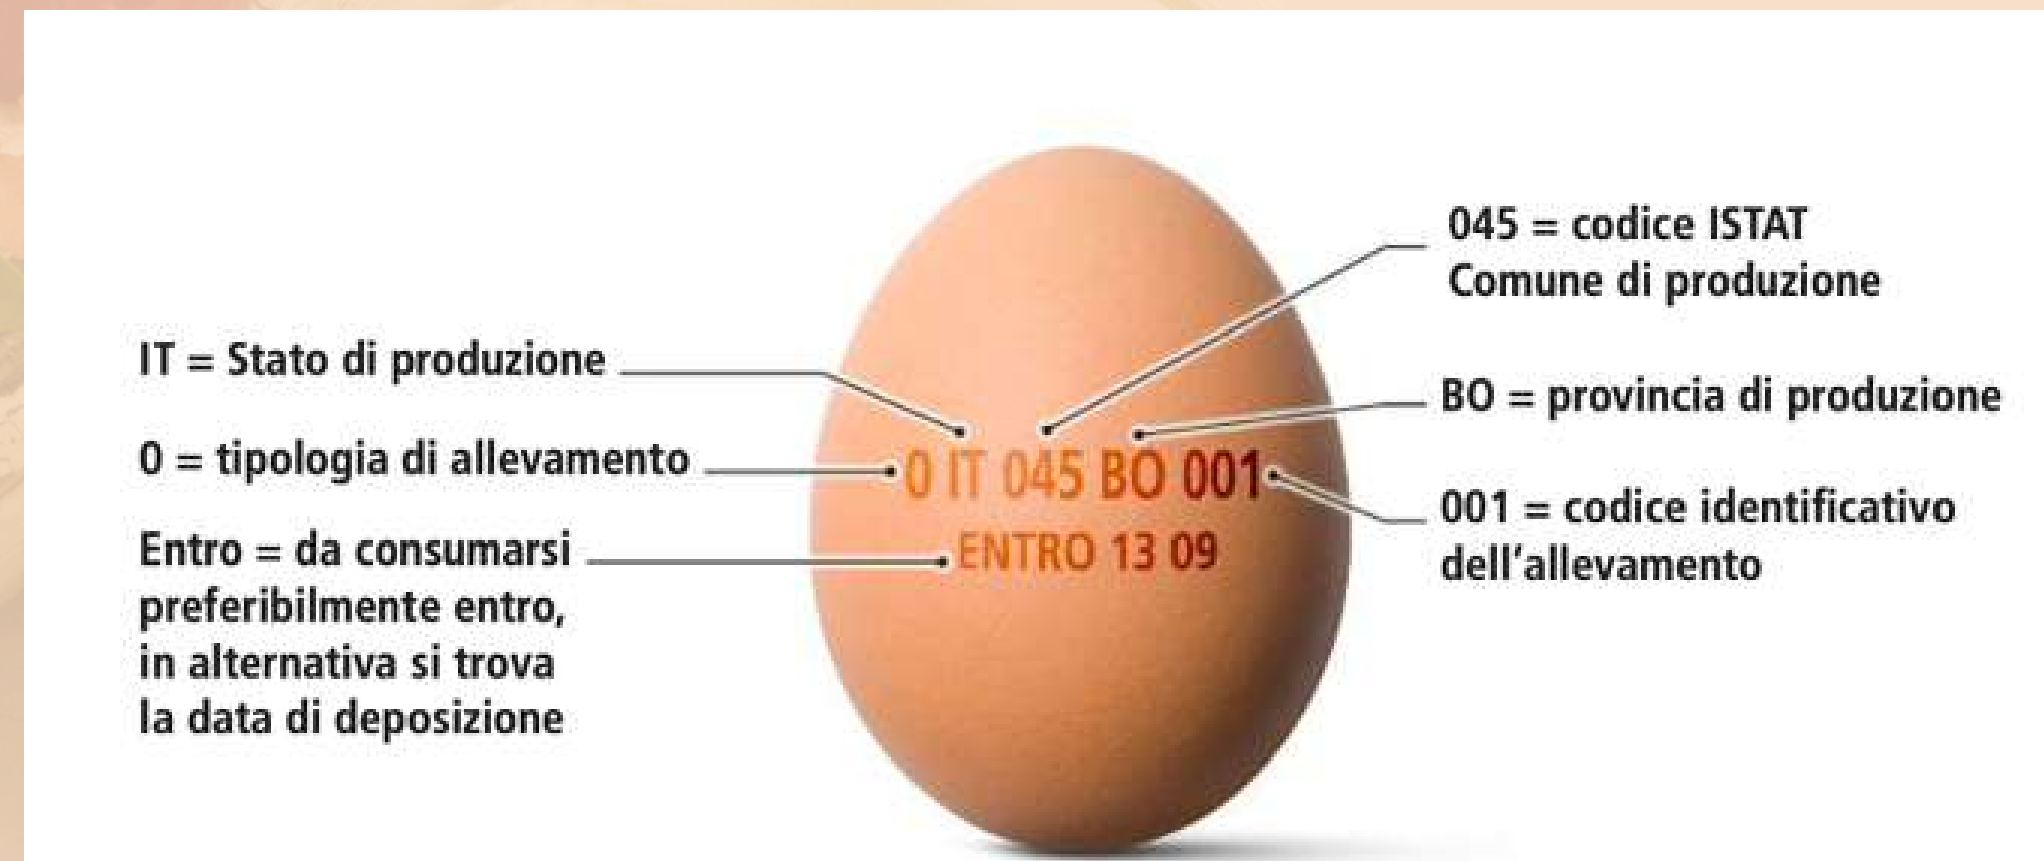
045 = codice ISTAT
Comune di produzione

IT = Stato di produzione

BO = provincia di produzione

0 = tipologia di allevamento

0 IT 045 BO 001
ENTRO 13 09

001 = codice identificativo dell'allevamento

Entro = da consumarsi preferibilmente entro, in alternativa si trova la data di deposizione